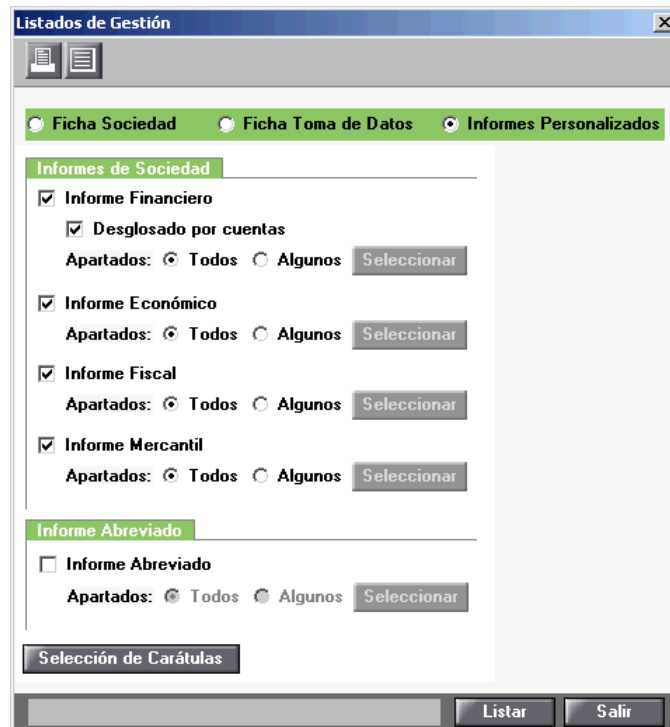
Listados de Gestión

Ficha Sociedad
Ficha Toma de Datos
Informes Personalizados

Informes de Sociedad

Informe Financiero

Desglosado por cuentas

Apartados: Todos Algunos Seleccionar

Informe Económico

Apartados: Todos Algunos Seleccionar

Informe Fiscal

Apartados: Todos Algunos Seleccionar

Informe Mercantil

Apartados: Todos Algunos Seleccionar

Informe Abreviado

Informe Abreviado

Apartados: Todos Algunos Seleccionar

Selección de Carátulas

Listar
Salir